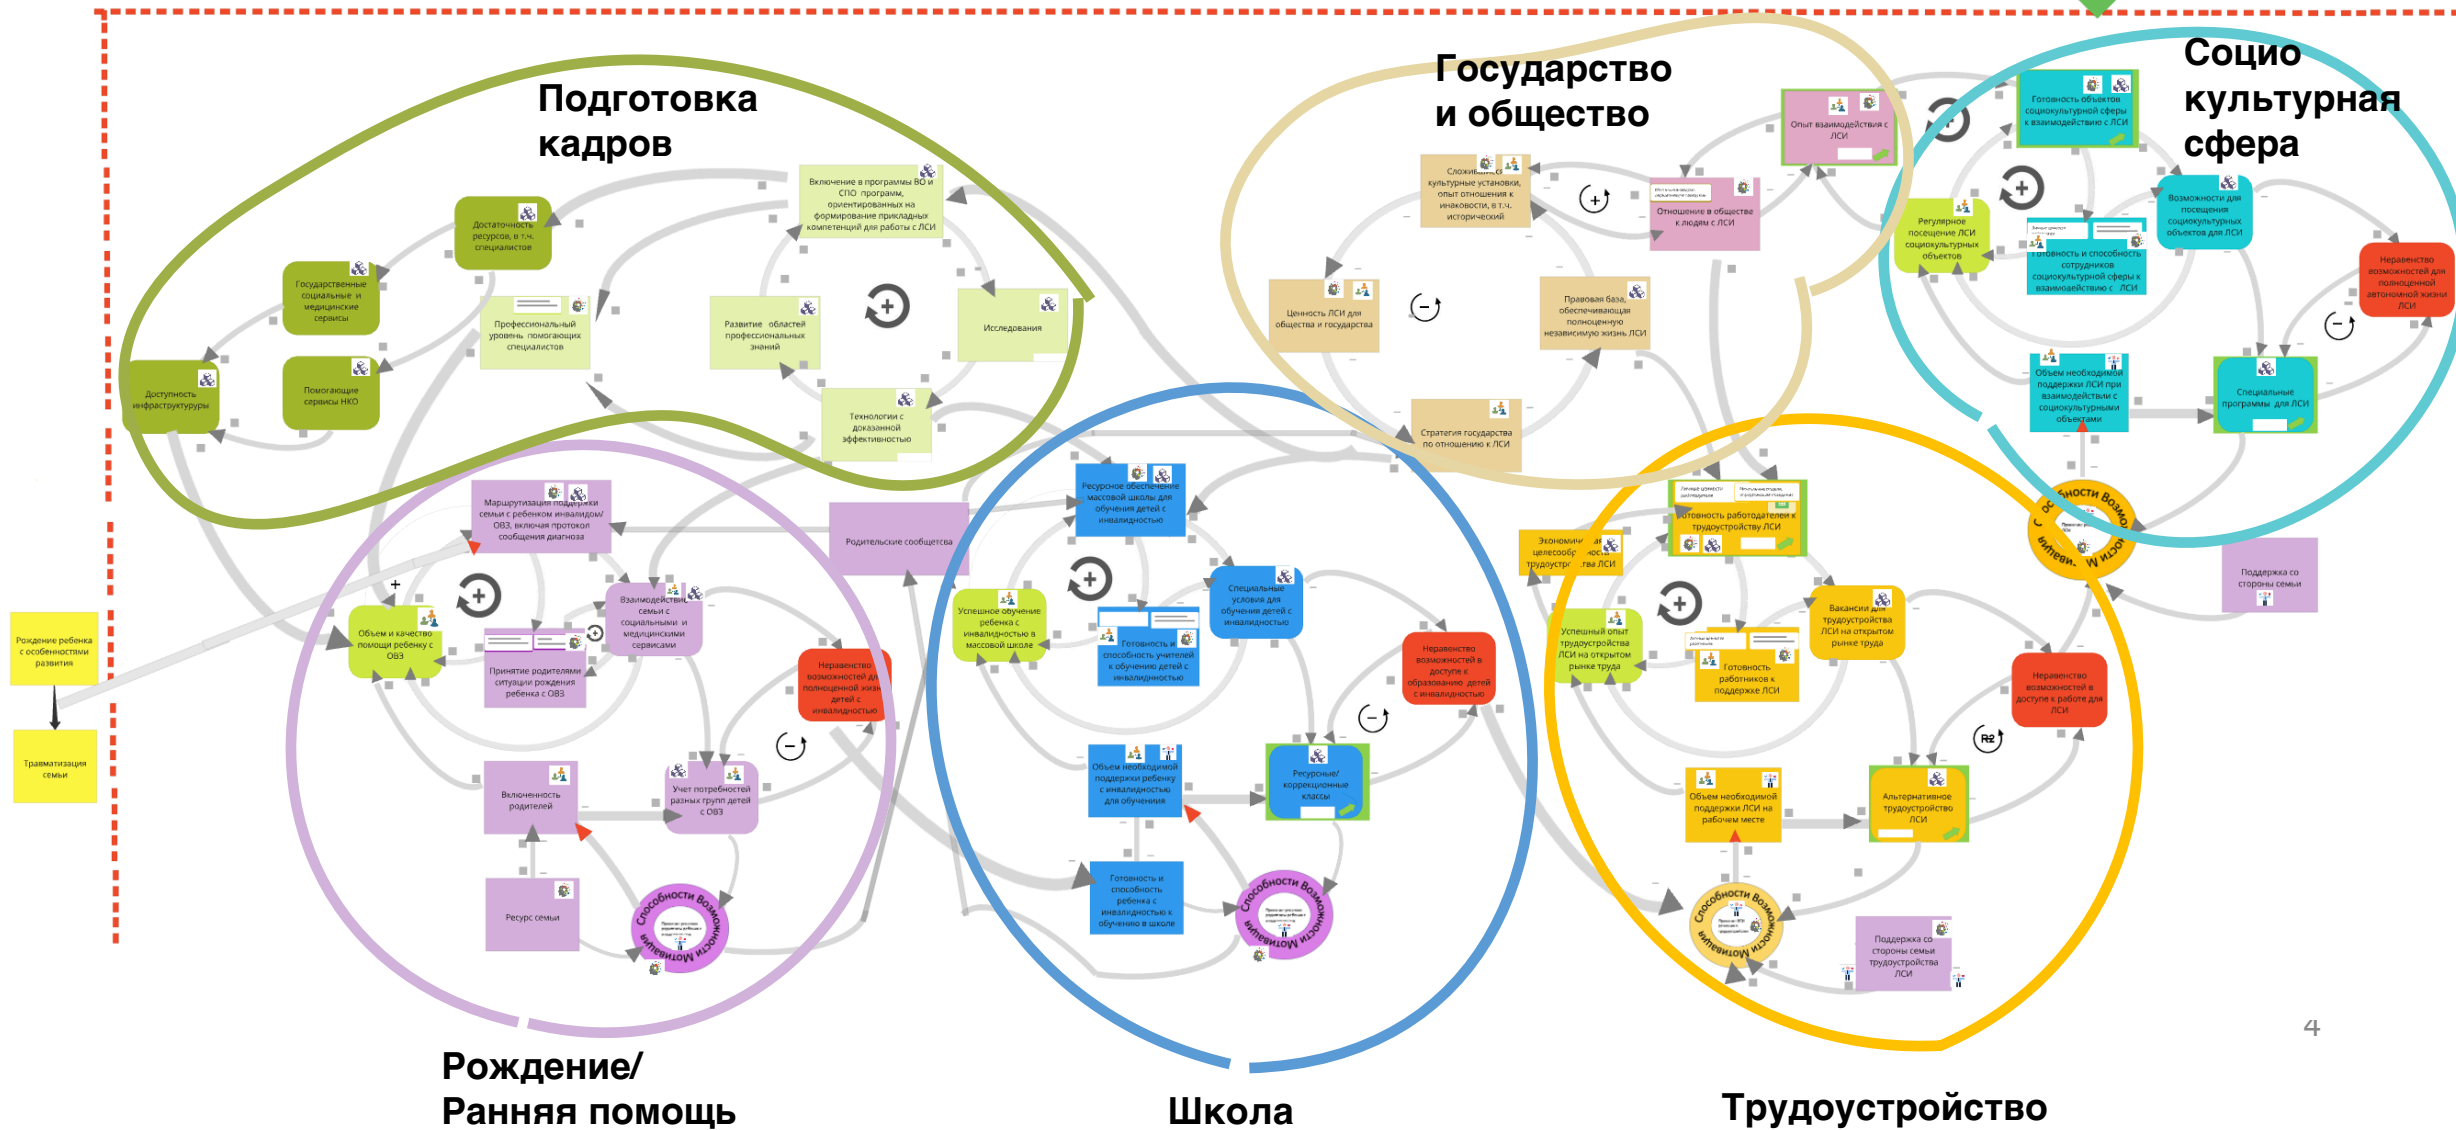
Подготовка кадров

Государство и общество

Социо культурная сфера

Достаточность ресурсов, в т.ч. специалистов

Включение в программы ВО и СПО программ, ориентированных на формирование прикладных компетенций для работы с ЛСИ

Государственные социальные и медицинские сервисы

Профессиональный уровень помогающих специалистов

Развитие областей профессиональных знаний

Исследования

Доступность инфраструктуры

Помогающие сервисы НКО

Технологии с доказанной эффективностью

Сложившиеся культурные установки, опыт отношения к инаковости, в т.ч. исторический

Опыт взаимодействия с ЛСИ

Отношение в обществе к людям с ЛСИ

Ценность ЛСИ для общества и государства

Правовая база, обеспечивающая полноценную независимую жизнь ЛСИ

Стратегия государства по отношению к ЛСИ

Готовность объектов социокультурной сферы к взаимодействию с ЛСИ

Регулярное посещение ЛСИ социокультурных объектов

Возможности для посещения социокультурных объектов для ЛСИ

Готовность и способность сотрудников социокультурной сферы к взаимодействию с ЛСИ

Неравенство возможностей для полноценной автономной жизни ЛСИ

Объем необходимой поддержки ЛСИ при взаимодействии с социокультурными объектами

Специальные программы для ЛСИ

Маршрутизация поддержки семьи с ребенком инвалидом/ ОВЗ, включая протокол сообщения диагноза

Родительские сообщества

Ресурсное обеспечение массовой школы для обучения детей с инвалидностью

Рождение ребенка с особенностями развития

Травматизация семьи

Объем и качество помощи ребенку с ОВЗ

Принятие родителями ситуации рождения ребенка с ОВЗ

Взаимодействие семьи с социальными и медицинскими сервисами

Неравенство возможностей для полноценной жизни детей с инвалидностью

Включенность родителей

Учет потребностей разных групп детей с ОВЗ

Ресурс семьи

Способности Возможности Мотивация

Успешное обучение ребенка с инвалидностью в массовой школе

Специальные условия для обучения детей с инвалидностью

Готовность и способность учителей к обучению детей с инвалидностью

Неравенство возможностей в доступе к образованию детей с инвалидностью

Объем необходимой поддержки ребенку с инвалидностью для обучения

Ресурсные/ коррекционные классы

Готовность и способность ребенка с инвалидностью к обучению в школе

Экономическая целесообразность трудоустройства ЛСИ

Готовность работодателей к трудоустройству ЛСИ

Поддержка со стороны семьи

Успешный опыт трудоустройства ЛСИ на открытом рынке труда

Вакансии для трудоустройства ЛСИ на открытом рынке труда

Готовность работников к поддержке ЛСИ

Неравенство возможностей в доступе к работе для ЛСИ

Объем необходимой поддержки ЛСИ на рабочем месте

Альтернативное трудоустройство ЛСИ

Поддержка со стороны семьи трудоустройства ЛСИ

R2

4

Рождение/ Ранняя помощь

Школа

Трудоустройство